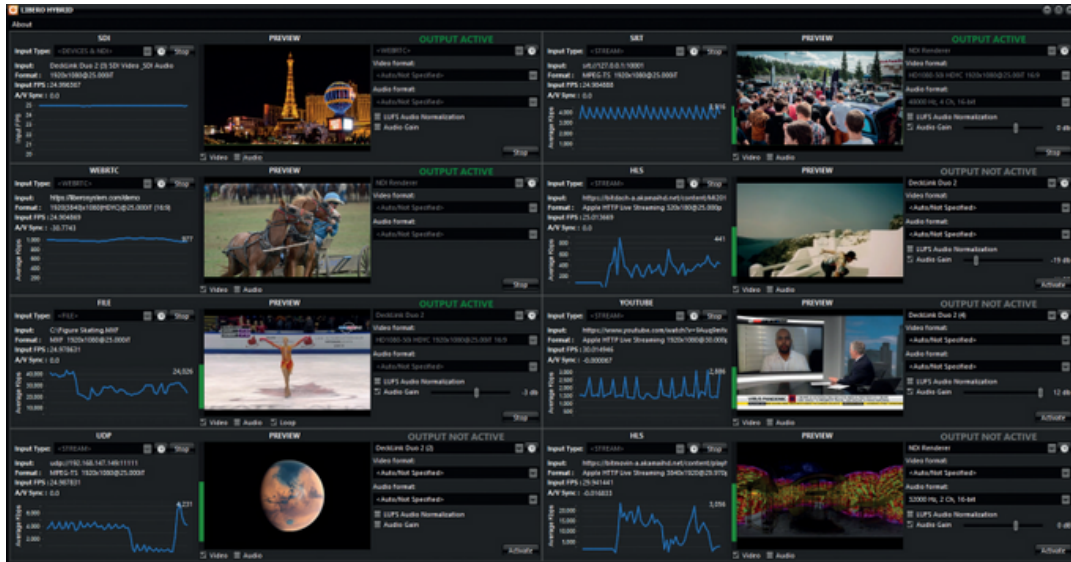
LIBERO HYBRID
About

SDI
Input Type: <DEVICES & NDI> Stop
Input: DeckLink Duo 2 (3) SDI Video _SDI Audio
Format: 1920x1080@25.000fI
Input FPS: 24.996387
A/V Sync: 0.0
Input FPS
26
25
24
23
22
21
20
PREVIEW
Video Audio
OUTPUT ACTIVE
<WEBRTC>
Video format:
<Auto/Not Specified>
Audio format:
<Auto/Not Specified>
LUFS Audio Normalization
Audio Gain
Stop

SRT
Input Type: <STREAM> Stop
Input: srt://127.0.0.1:10001
Format: MPEG-TS 1920x1080@25.000fI
Input FPS: 24.904888
A/V Sync: 0.0
Average Kbps
6,000
4,000
2,000
4,914
PREVIEW
Video Audio
OUTPUT ACTIVE
NDI Renderer
Video format:
HD1080i-SDI HDMI 1920x1080@25.000fI 16:9
Audio format:
48000 Hz, 2 Ch, 16-bit
LUFS Audio Normalization
Audio Gain 0 db
Stop

WEBRTC
Input Type: <WEBRTC> Stop
Input: https://liberosystem.com/demo
Format: 1920(384)x1080(HEVC)@25.000fI (16:9)
Input FPS: 24.904869
A/V Sync: -30.7743
Average Kbps
1,000
800
600
400
200
977
PREVIEW
Video Audio
OUTPUT ACTIVE
NDI Renderer
Video format:
<Auto/Not Specified>
Audio format:
<Auto/Not Specified>
Stop

HLS
Input Type: <STREAM> Stop
Input: https://bitdash-a.akamaihd.net/content/MI201
Format: Apple HTTP Live Streaming 320x180@25.000p
Input FPS: 25.013669
A/V Sync: 0.0
Average Kbps
441
PREVIEW
Video Audio
OUTPUT NOT ACTIVE
DeckLink Duo 2
Video format:
<Auto/Not Specified>
Audio format:
<Auto/Not Specified>
LUFS Audio Normalization
Audio Gain -19 db
Activate

FILE
Input Type: <FILE> Stop
Input: C:\Figure Skating.MXF
Format: MXF 1920x1080@25.000fI
Input FPS: 24.978631
A/V Sync: 0.0
Average Kbps
40,000
30,000
20,000
10,000
24,926
PREVIEW
Video Audio Loop
OUTPUT ACTIVE
DeckLink Duo 2
Video format:
HD1080i-SDI HDMI 1920x1080@25.000fI 16:9
Audio format:
<Auto/Not Specified>
LUFS Audio Normalization
Audio Gain -3 db
Stop

YOUTUBE
Input Type: <STREAM> Stop
Input: https://www.youtube.com/watch?v=bhuq8eIn
Format: Apple HTTP Live Streaming 1920x1080@30.000
Input FPS: 30.014946
A/V Sync: -0.000067
Average Kbps
3,000
2,500
2,000
1,500
1,000
2,984
PREVIEW
Video Audio
OUTPUT NOT ACTIVE
DeckLink Duo 2 (4)
Video format:
<Auto/Not Specified>
Audio format:
<Auto/Not Specified>
LUFS Audio Normalization
Audio Gain 12 db
Activate

UDP
Input Type: <STREAM> Stop
Input: udp://192.168.147.149:11111
Format: MPEG-TS 1920x1080@25.000fI
Input FPS: 24.987831
A/V Sync: 0.0
Average Kbps
6,000
4,000
2,000
6,231
PREVIEW
Video Audio
OUTPUT NOT ACTIVE
DeckLink Duo 2 (2)
Video format:
<Auto/Not Specified>
Audio format:
<Auto/Not Specified>
LUFS Audio Normalization
Audio Gain
Activate

HLS
Input Type: <STREAM> Stop
Input: https://bitmovin-a.akamaihd.net/content/playl
Format: Apple HTTP Live Streaming 3840x1920@29.970
Input FPS: 29.941441
A/V Sync: -0.016833
Average Kbps
20,000
15,000
10,000
5,000
3,056
PREVIEW
Video Audio
OUTPUT NOT ACTIVE
NDI Renderer
Video format:
<Auto/Not Specified>
Audio format:
32000 Hz, 2 Ch, 16-bit
LUFS Audio Normalization
Audio Gain 0 db
Activate